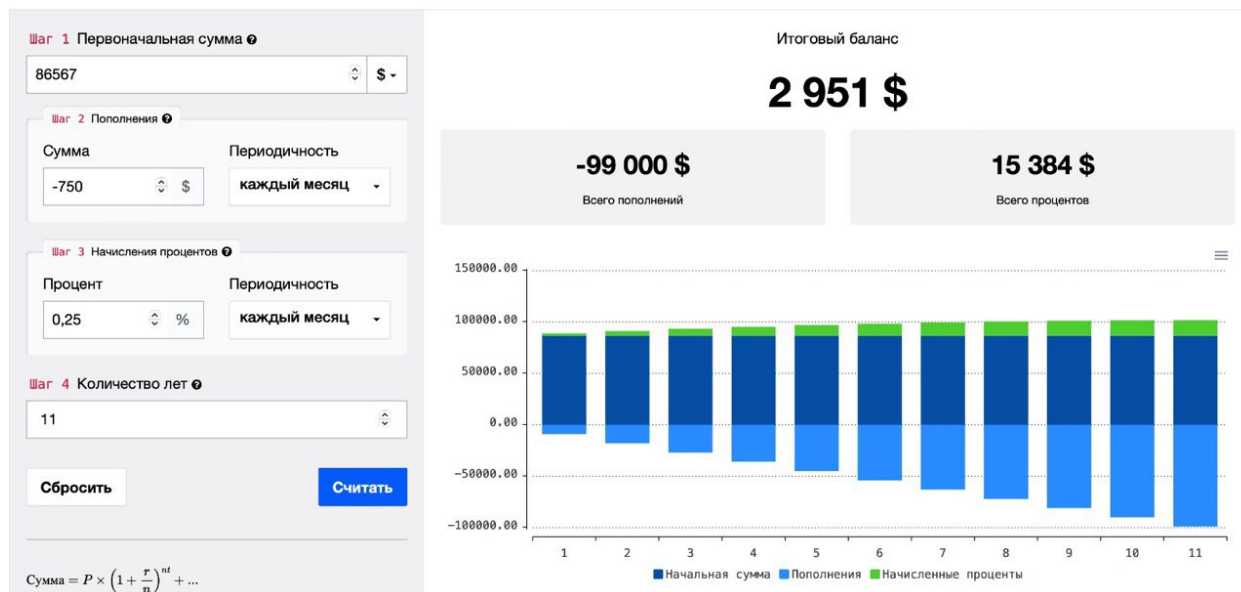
Шаг 1 Первоначальная сумма

86567

$

Шаг 2 Пополнения

Сумма

-750 $

Периодичность

каждый месяц

Шаг 3 Начисления процентов

Процент

0,25 %

Периодичность

каждый месяц

Шаг 4 Количество лет

11

Сбросить

Считать

Сумма $= P \times \left(1 + \frac{r}{n}\right)^{nt} + ...$

Итоговый баланс

2 951 $

-99 000 $

Всего пополнений

15 384 $

Всего процентов

150000.00
100000.00
50000.00
0.00
-50000.00
-100000.00

1 2 3 4 5 6 7 8 9 10 11

Начальная сумма Пополнения Начисленные проценты